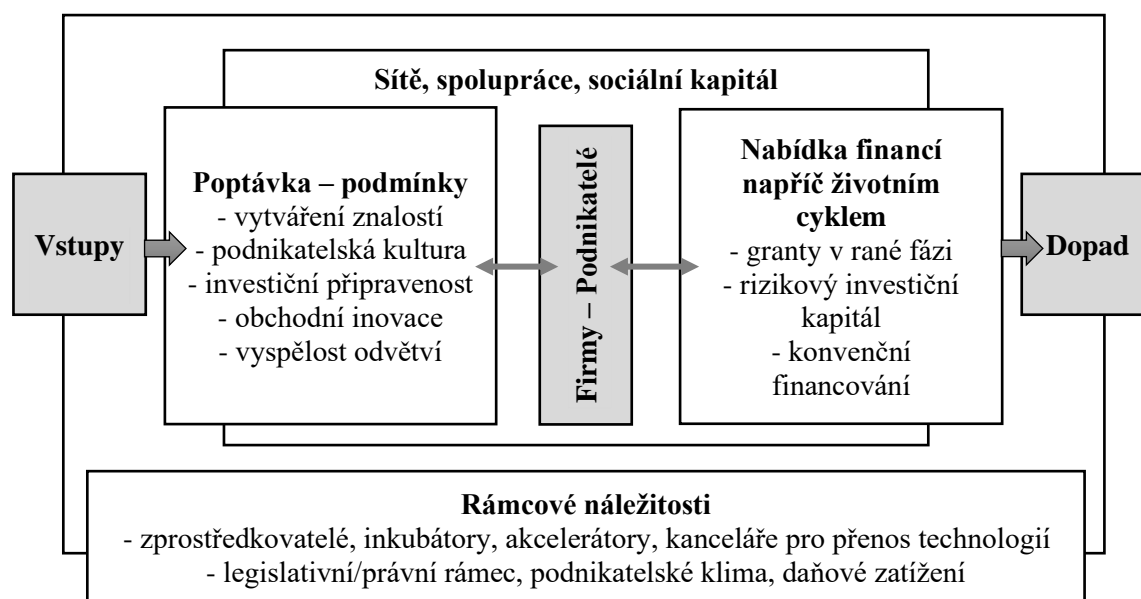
Sítě, spolupráce, sociální kapitál

Vstupy

Poptávka – podmínky
- vytváření znalostí
- podnikatelská kultura
- investiční připravenost
- obchodní inovace
- vyspělost odvětví

Firmy – Podnikatelé

Nabídka financí napříč životním cyklem
- granty v rané fázi
- rizikový investiční kapitál
- konvenční financování

Dopad

Rámcové náležitosti
- zprostředkovatelé, inkubátory, akcelerátory, kanceláře pro přenos technologií
- legislativní/právní rámec, podnikatelské klima, daňové zatížení